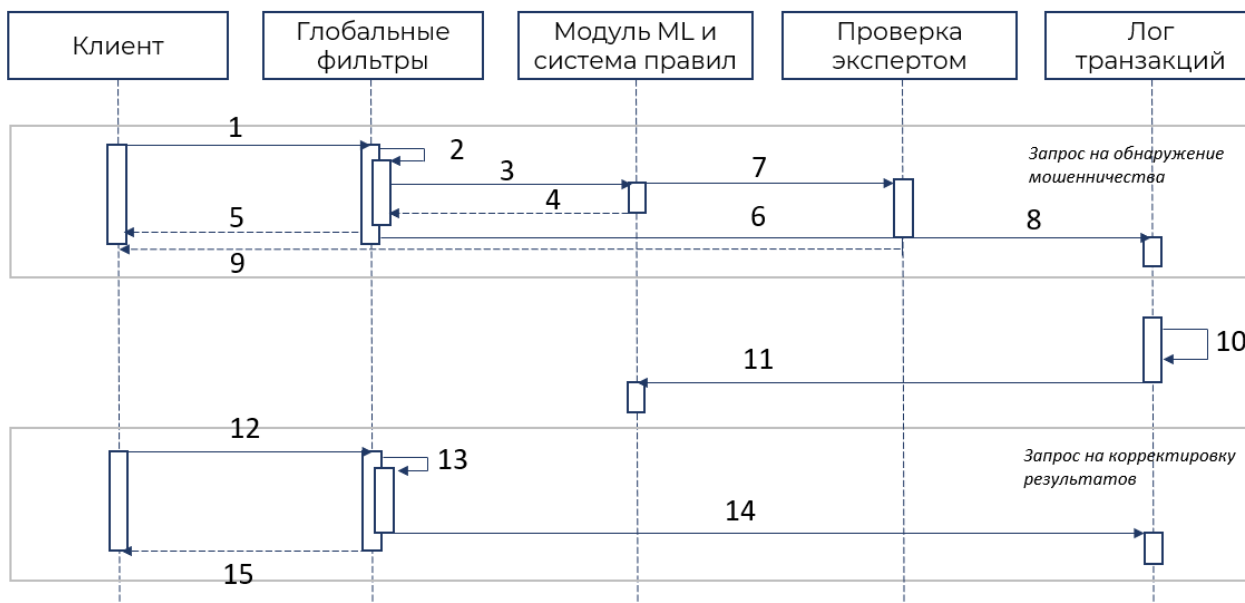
Клиент

Глобальные фильтры

Модуль ML и система правил

Проверка экспертом

Лог транзакций

1
2
3
7
4
5
6
8
9

Запрос на обнаружение мошенничества

10
11

12
13
14
15

Запрос на корректировку результатов